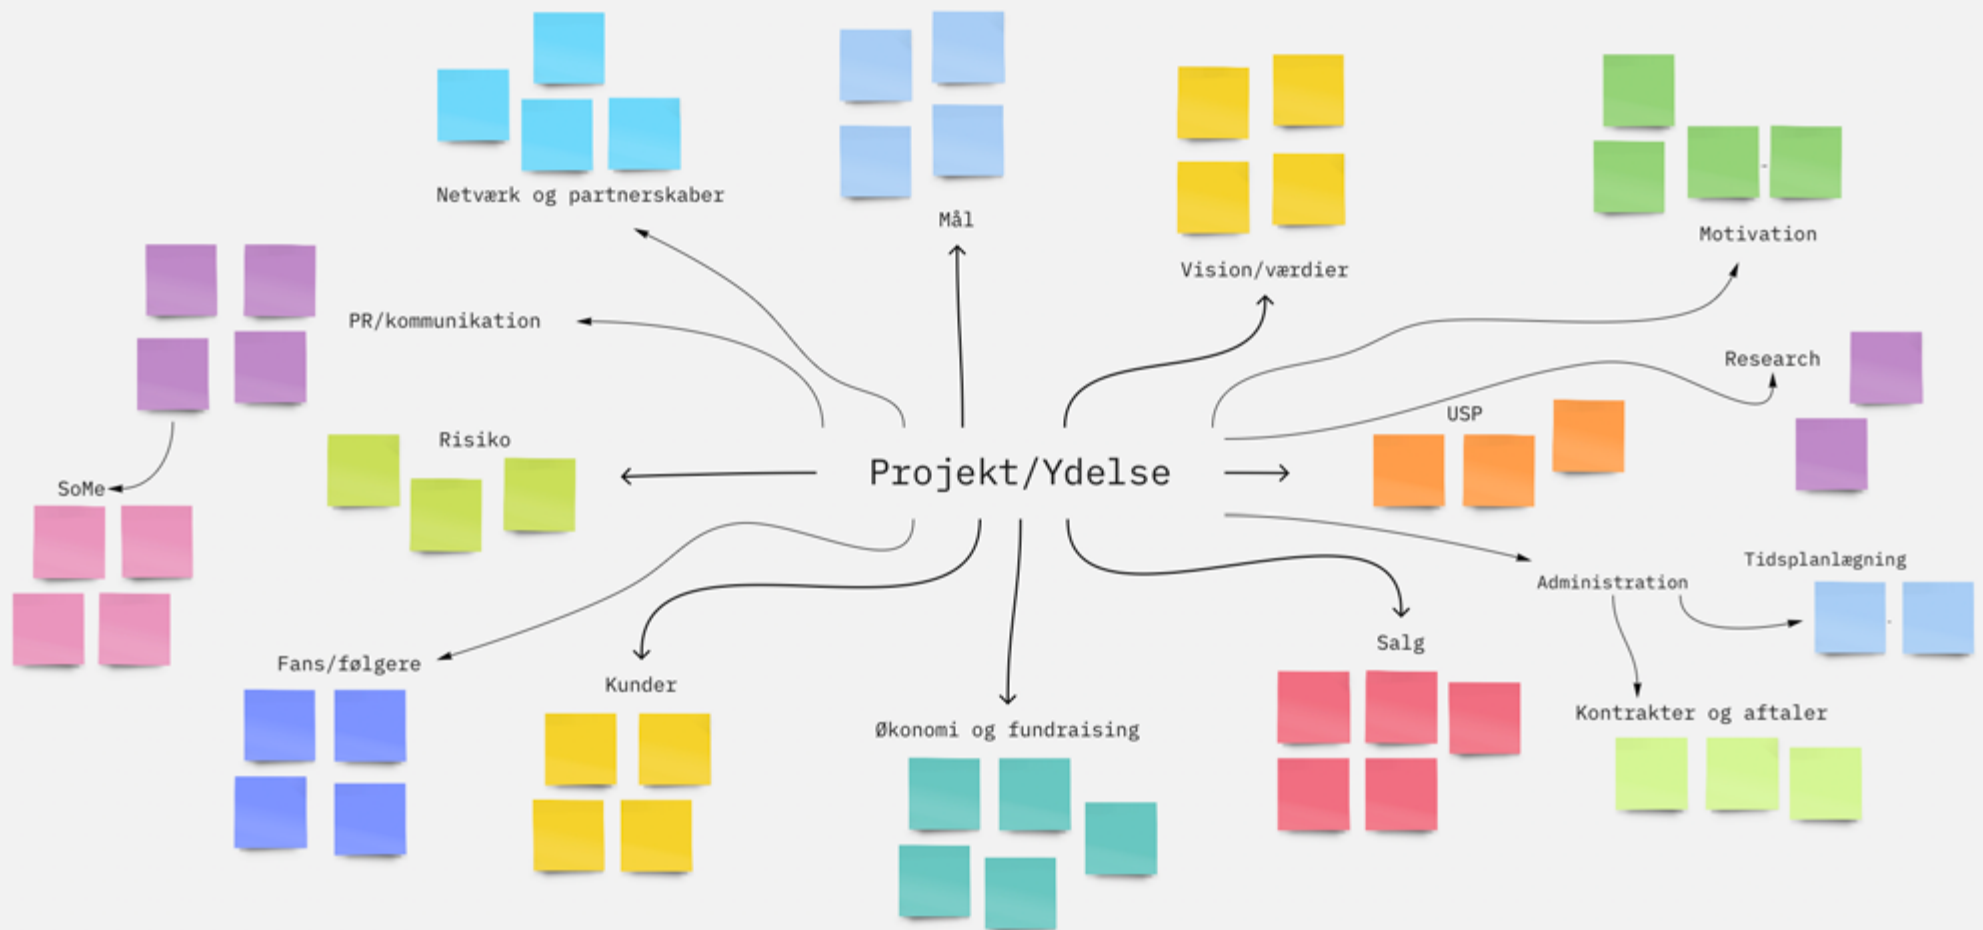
Netværk og partnerskaber

Mål

Vision/værdier

Motivation

PR/kommunikation

Research

SoMe

Risiko

USP

Projekt/Ydelse

Tidsplanlægning

Administration

Salg

Fans/følgere

Kunder

Kontrakter og aftaler

Økonomi og fundraising